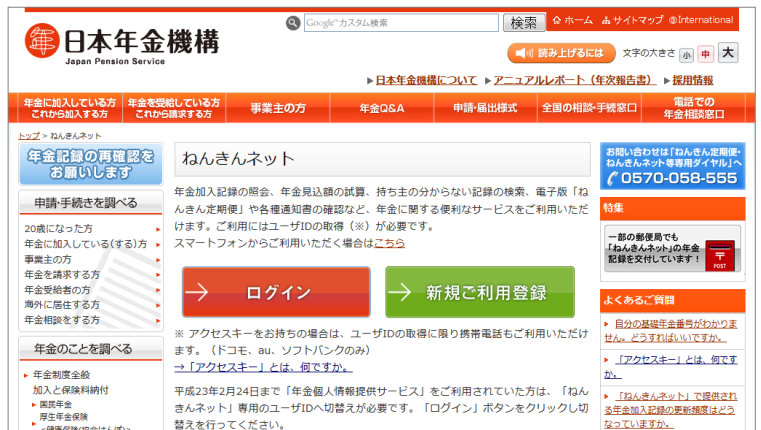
日本年金機構
Japan Pension Service

Google カスタム検索 検索
ホーム サイトマップ International
読み上げるには 文字の大きさ 小 中 大

日本年金機構について アニュアルレポート（年次報告書） 採用情報

年金に加入している方 これから加入する方
年金を受給している方 これから請求する方
事業主の方
年金Q&A
申請・届出様式
全国の相談・手続窓口
電話での年金相談窓口

トップ > ねんきんネット

年金記録の再確認をお願いします

申請・手続きを調べる
20歳になった方
年金に加入している(する)方
事業主の方
年金を請求する方
年金受給者の方
海外に居住する方
年金相談をする方

年金のことを調べる
年金制度全般
加入と保険料納付
国民年金
厚生年金保険
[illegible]

ねんきんネット

年金加入記録の照会、年金見込額の試算、持ち主の分からない記録の検索、電子版「ねんきん定期便」や各種通知書の確認など、年金に関する便利なサービスをご利用いただけます。ご利用にはユーザIDの取得（※）が必要です。
スマートフォンからご利用いただく場合はこちら

ログイン
新規ご利用登録

※ アクセスキーをお持ちの場合は、ユーザIDの取得に限り携帯電話もご利用いただけます。（ドコモ、au、ソフトバンクのみ）
→「アクセスキー」とは、何ですか。

平成23年2月24日まで「年金個人情報提供サービス」をご利用されていた方は、「ねんきんネット」専用のユーザIDへ切替えが必要です。「ログイン」ボタンをクリックし切替えを行ってください。

お問い合わせは「ねんきん定期便・ねんきんネット等専用ダイヤル」へ
0570-058-555

特集
一部の郵便局でも「ねんきんネット」の年金記録を交付しています！
POST

よくあるご質問
自分の基礎年金番号がわかりません。どうすればいいですか。
「アクセスキー」とは、何ですか。
「ねんきんネット」で提供される年金加入記録の更新頻度はどうなっていますか。